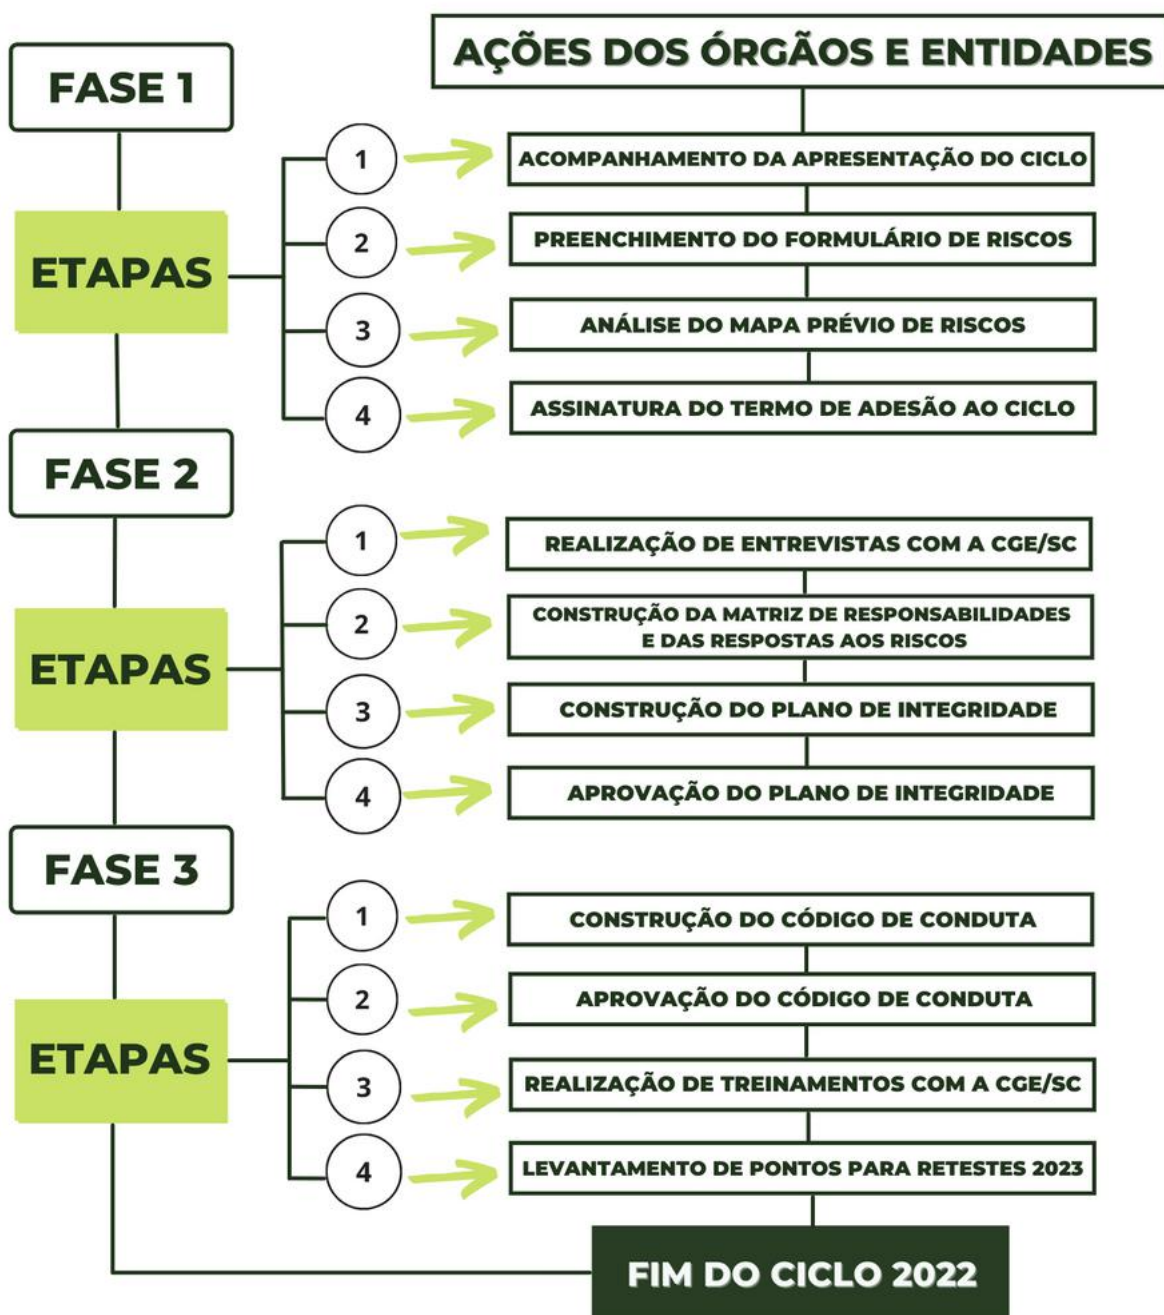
AÇÕES DOS ÓRGÃOS E ENTIDADES

FASE 1

ETAPAS

1 ACOMPANHAMENTO DA APRESENTAÇÃO DO CICLO

2 PREENCHIMENTO DO FORMULÁRIO DE RISCOS

3 ANÁLISE DO MAPA PRÉVIO DE RISCOS

4 ASSINATURA DO TERMO DE ADESÃO AO CICLO

FASE 2

ETAPAS

1 REALIZAÇÃO DE ENTREVISTAS COM A CGE/SC

2 CONSTRUÇÃO DA MATRIZ DE RESPONSABILIDADES E DAS RESPOSTAS AOS RISCOS

3 CONSTRUÇÃO DO PLANO DE INTEGRIDADE

4 APROVAÇÃO DO PLANO DE INTEGRIDADE

FASE 3

ETAPAS

1 CONSTRUÇÃO DO CÓDIGO DE CONDUTA

2 APROVAÇÃO DO CÓDIGO DE CONDUTA

3 REALIZAÇÃO DE TREINAMENTOS COM A CGE/SC

4 LEVANTAMENTO DE PONTOS PARA RETESTES 2023

FIM DO CICLO 2022